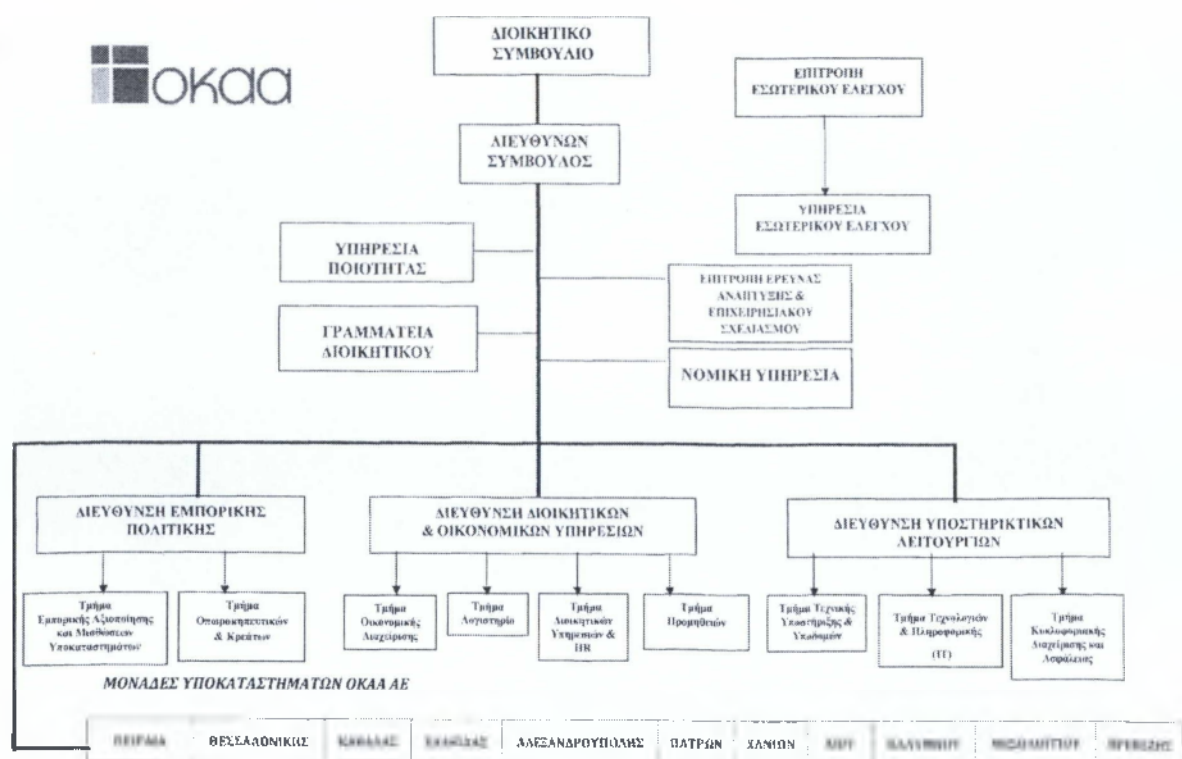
οκαα

ΔΙΟΙΚΗΤΙΚΟ ΣΥΜΒΟΥΛΙΟ

ΕΠΙΤΡΟΠΗ ΕΣΩΤΕΡΙΚΟΥ ΕΛΕΓΧΟΥ

ΔΙΕΥΘΥΝΩΝ ΣΥΜΒΟΥΛΟΣ

ΥΠΗΡΕΣΙΑ ΕΣΩΤΕΡΙΚΟΥ ΕΛΕΓΧΟΥ

ΥΠΗΡΕΣΙΑ ΠΟΙΟΤΗΤΑΣ

ΕΠΙΤΡΟΠΗ ΕΡΕΥΝΑΣ ΑΝΑΠΤΥΞΗΣ & ΕΠΙΧΕΙΡΗΣΙΑΚΟΥ ΣΧΕΔΙΑΣΜΟΥ

ΓΡΑΜΜΑΤΕΙΑ ΔΙΟΙΚΗΤΙΚΟΥ

ΝΟΜΙΚΗ ΥΠΗΡΕΣΙΑ

ΔΙΕΥΘΥΝΣΗ ΕΜΠΟΡΙΚΗΣ ΠΟΛΙΤΙΚΗΣ

ΔΙΕΥΘΥΝΣΗ ΔΙΟΙΚΗΤΙΚΩΝ & ΟΙΚΟΝΟΜΙΚΩΝ ΥΠΗΡΕΣΙΩΝ

ΔΙΕΥΘΥΝΣΗ ΥΠΟΣΤΗΡΙΚΤΙΚΩΝ ΛΕΙΤΟΥΡΓΙΩΝ

Τμήμα Εμπορικής Αξιοποίησης και Μισθώσεων Υποκαταστημάτων

Τμήμα Οπωροκηπευτικών & Κρεάτων

Τμήμα Οικονομικής Διαχείρισης

Τμήμα Λογιστηρίου

Τμήμα Διοικητικών Υπηρεσιών & HR

Τμήμα Προμηθειών

Τμήμα Τεχνικής Υποστήριξης & Υποδομών

Τμήμα Τεχνολογιών & Πληροφορικής (IT)

Τμήμα Κυκλοφοριακής Διαχείρισης και Ασφάλειας

ΜΟΝΑΔΕΣ ΥΠΟΚΑΤΑΣΤΗΜΑΤΩΝ ΟΚΑΑ ΑΕ

| ΠΕΙΡΑΙΑ | ΘΕΣΣΑΛΟΝΙΚΗΣ | ΚΑΒΑΛΑΣ | ΧΑΛΚΙΔΑΣ | ΑΛΕΞΑΝΔΡΟΥΠΟΛΗΣ | ΠΑΤΡΩΝ | ΧΑΝΙΩΝ | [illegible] | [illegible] | ΜΕΣΟΛΟΓΓΙΟΥ | ΠΡΕΒΕΖΗΣ |